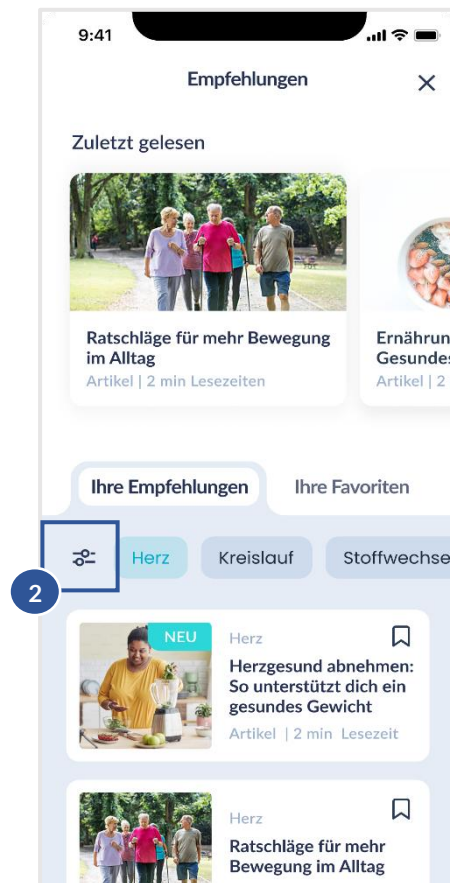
9:41

Empfehlungen

Zuletzt gelesen

Ratschläge für mehr Bewegung im Alltag
Artikel | 2 min Lesezeiten

Ernährun
Gesundes
Artikel | 2

Ihre Empfehlungen
Ihre Favoriten

Herz
Kreislauf
Stoffwechse

2

NEU
Herz
Herzgesund abnehmen: So unterstützt dich ein gesundes Gewicht
Artikel | 2 min Lesezeit

Herz
Ratschläge für mehr Bewegung im Alltag